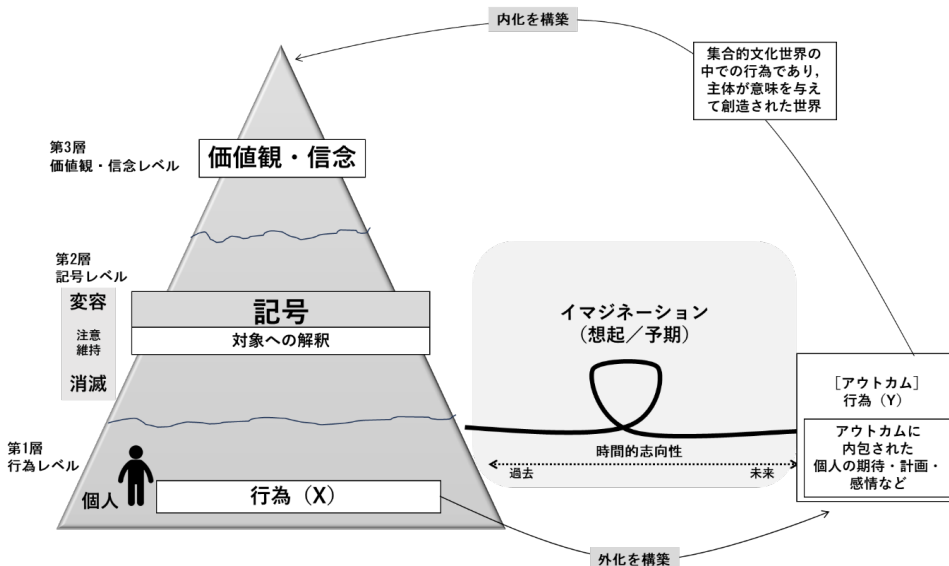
内化を構築

集合的文化世界の中での行為であり，主体が意味を与えて創造された世界

第3層
価値観・信念レベル

価値観・信念

第2層
記号レベル

変容

注意
維持

消滅

記号

対象への解釈

イマジネーション
（想起／予期）

時間的志向性

過去

未来

第1層
行為レベル

個人

行為（X）

［アウトカム］
行為（Y）

アウトカムに内包された個人の期待・計画・感情など

外化を構築